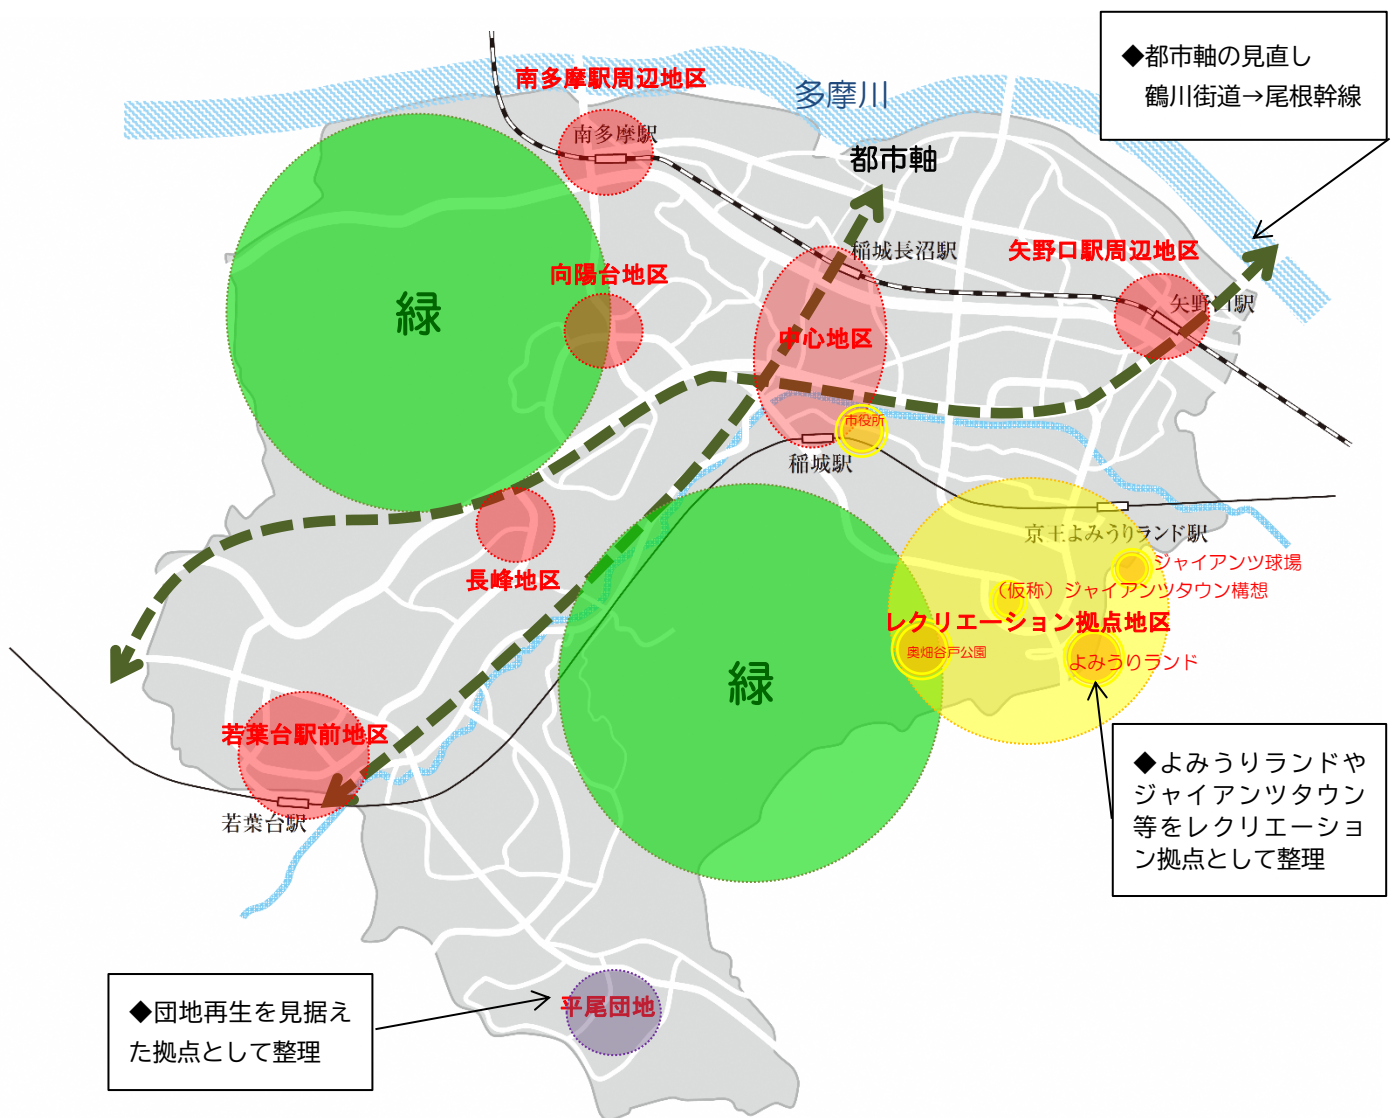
◆都市軸の見直し
鶴川街道→尾根幹線

南多摩駅周辺地区

多摩川

南多摩駅

都市軸

稲城長沼駅

矢野口駅周辺地区

矢野口駅

向陽台地区

緑

中心地区

市役所

稲城駅

京王よみうりランド駅

ジャイアンツ球場

（仮称）ジャイアンツタウン構想

長峰地区

レクリエーション拠点地区

奥畑谷戸公園

よみうりランド

緑

若葉台駅前地区

若葉台駅

◆よみうりランドやジャイアンツタウン等をレクリエーション拠点として整理

◆団地再生を見据えた拠点として整理

平尾団地